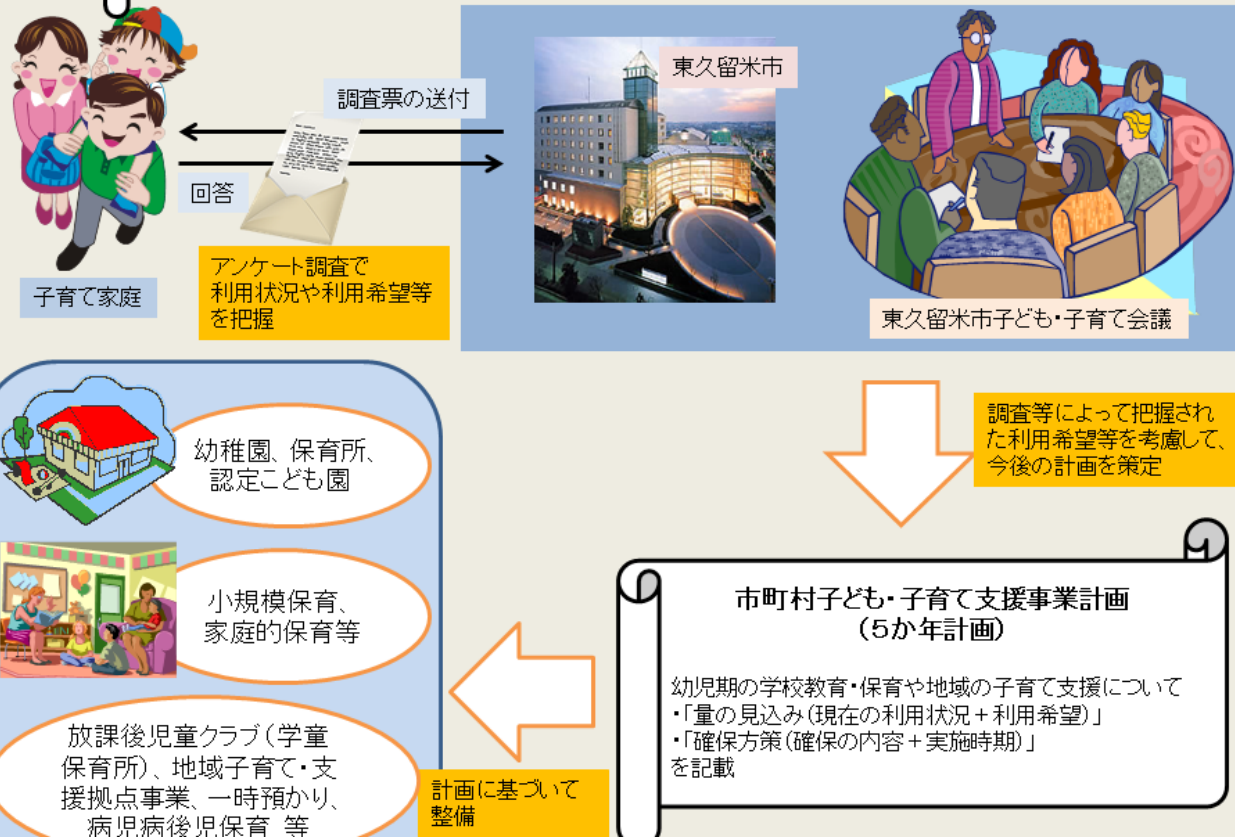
調査票の送付

回答

東久留米市

子育て家庭

アンケート調査で利用状況や利用希望等を把握

東久留米市子ども・子育て会議

調査等によって把握された利用希望等を考慮して、今後の計画を策定

幼稚園、保育所、認定こども園

小規模保育、家庭的保育等

放課後児童クラブ（学童保育所）、地域子育て・支援拠点事業、一時預かり、病児病後児保育 等

計画に基づいて整備

市町村子ども・子育て支援事業計画
（5か年計画）

幼児期の学校教育・保育や地域の子育て支援について
・「量の見込み（現在の利用状況＋利用希望）」
・「確保方策（確保の内容＋実施時期）」
を記載